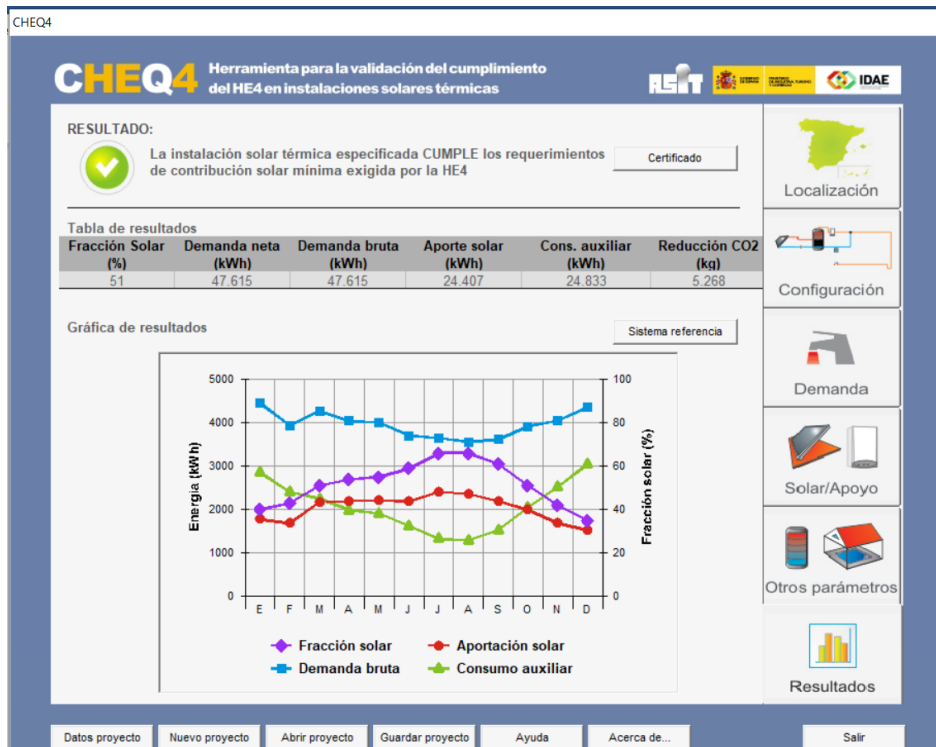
CHEQ4

CHEQ4 Herramienta para la validación del cumplimiento del HE4 en instalaciones solares térmicas

ASIT IDAE

RESULTADO:

La instalación solar térmica especificada CUMPLE los requerimientos de contribución solar mínima exigida por la HE4

Certificado

Tabla de resultados

| Fracción Solar (%) | Demanda neta (kWh) | Demanda bruta (kWh) | Aporte solar (kWh) | Cons. auxiliar (kWh) | Reducción CO2 (kg) |
|---|---|---|---|---|---|
| 51 | 47.615 | 47.615 | 24.407 | 24.833 | 5.268 |

Gráfica de resultados

Sistema referencia

5000
4000
3000
2000
1000
0
Energía (kWh)

100
80
60
40
20
0
Fracción solar (%)

E F M A M J J A S O N D

Fracción solar
Aportación solar
Demanda bruta
Consumo auxiliar

Localización
Configuración
Demanda
Solar/Apoyo
Otros parámetros
Resultados

Datos proyecto
Nuevo proyecto
Abrir proyecto
Guardar proyecto
Ayuda
Acerca de...
Salir